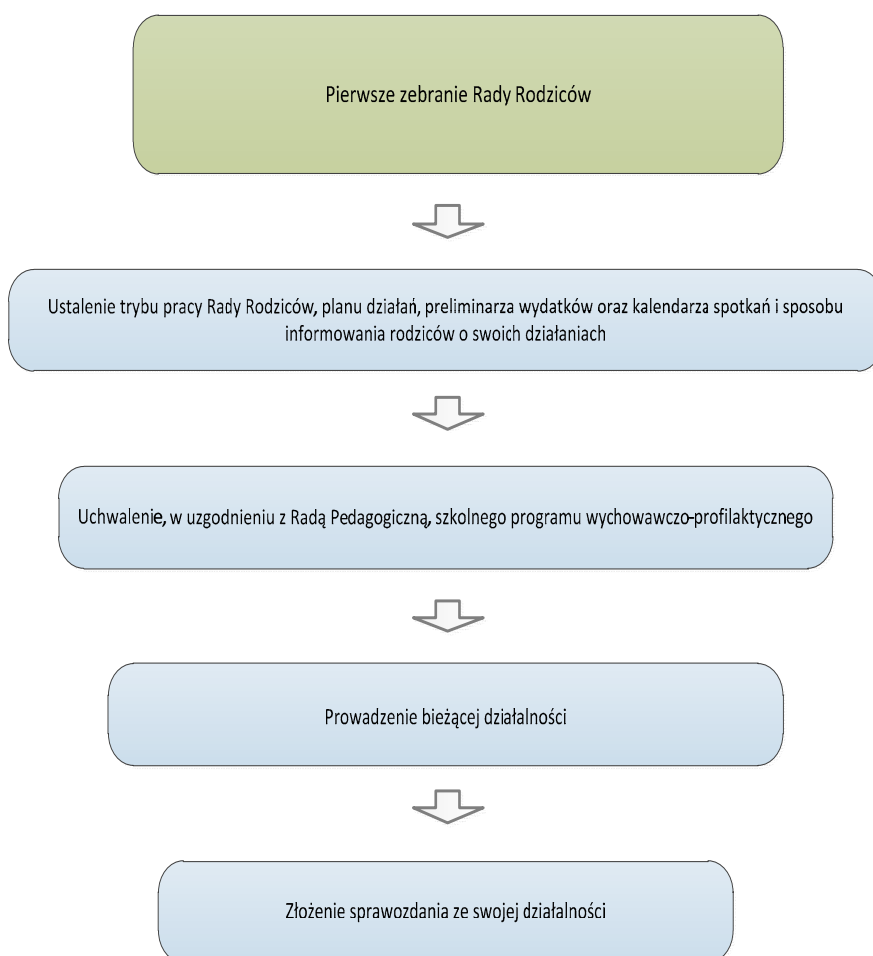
Pierwsze zebranie Rady Rodziców

Ustalenie trybu pracy Rady Rodziców, planu działań, preliminarza wydatków oraz kalendarza spotkań i sposobu informowania rodziców o swoich działaniach

Uchwalenie, w uzgodnieniu z Radą Pedagogiczną, szkolnego programu wychowawczo-profilaktycznego

Prowadzenie bieżącej działalności

Złożenie sprawozdania ze swojej działalności